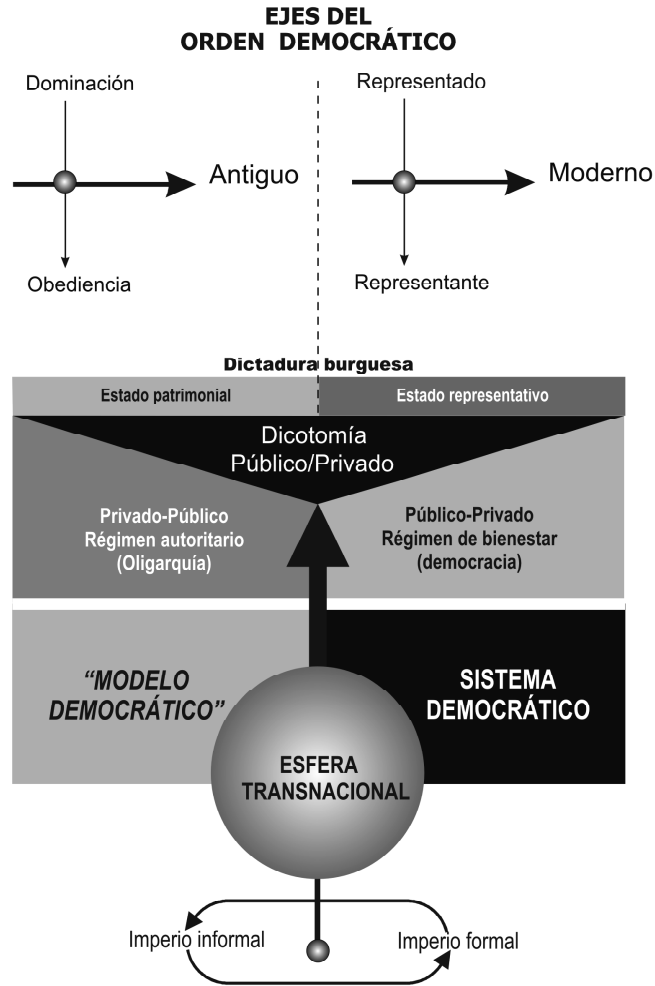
EJES DEL
ORDEN DEMOCRÁTICO

Dominación

Antiguo

Obediencia

Representado

Moderno

Representante

Dictadura burguesa

Estado patrimonial

Estado representativo

Dicotomía
Público/Privado

Privado-Público
Régimen autoritario
(Oligarquía)

Público-Privado
Régimen de bienestar
(democracia)

"MODELO DEMOCRÁTICO"

SISTEMA DEMOCRÁTICO

ESFERA TRANSNACIONAL

Imperio informal

Imperio formal